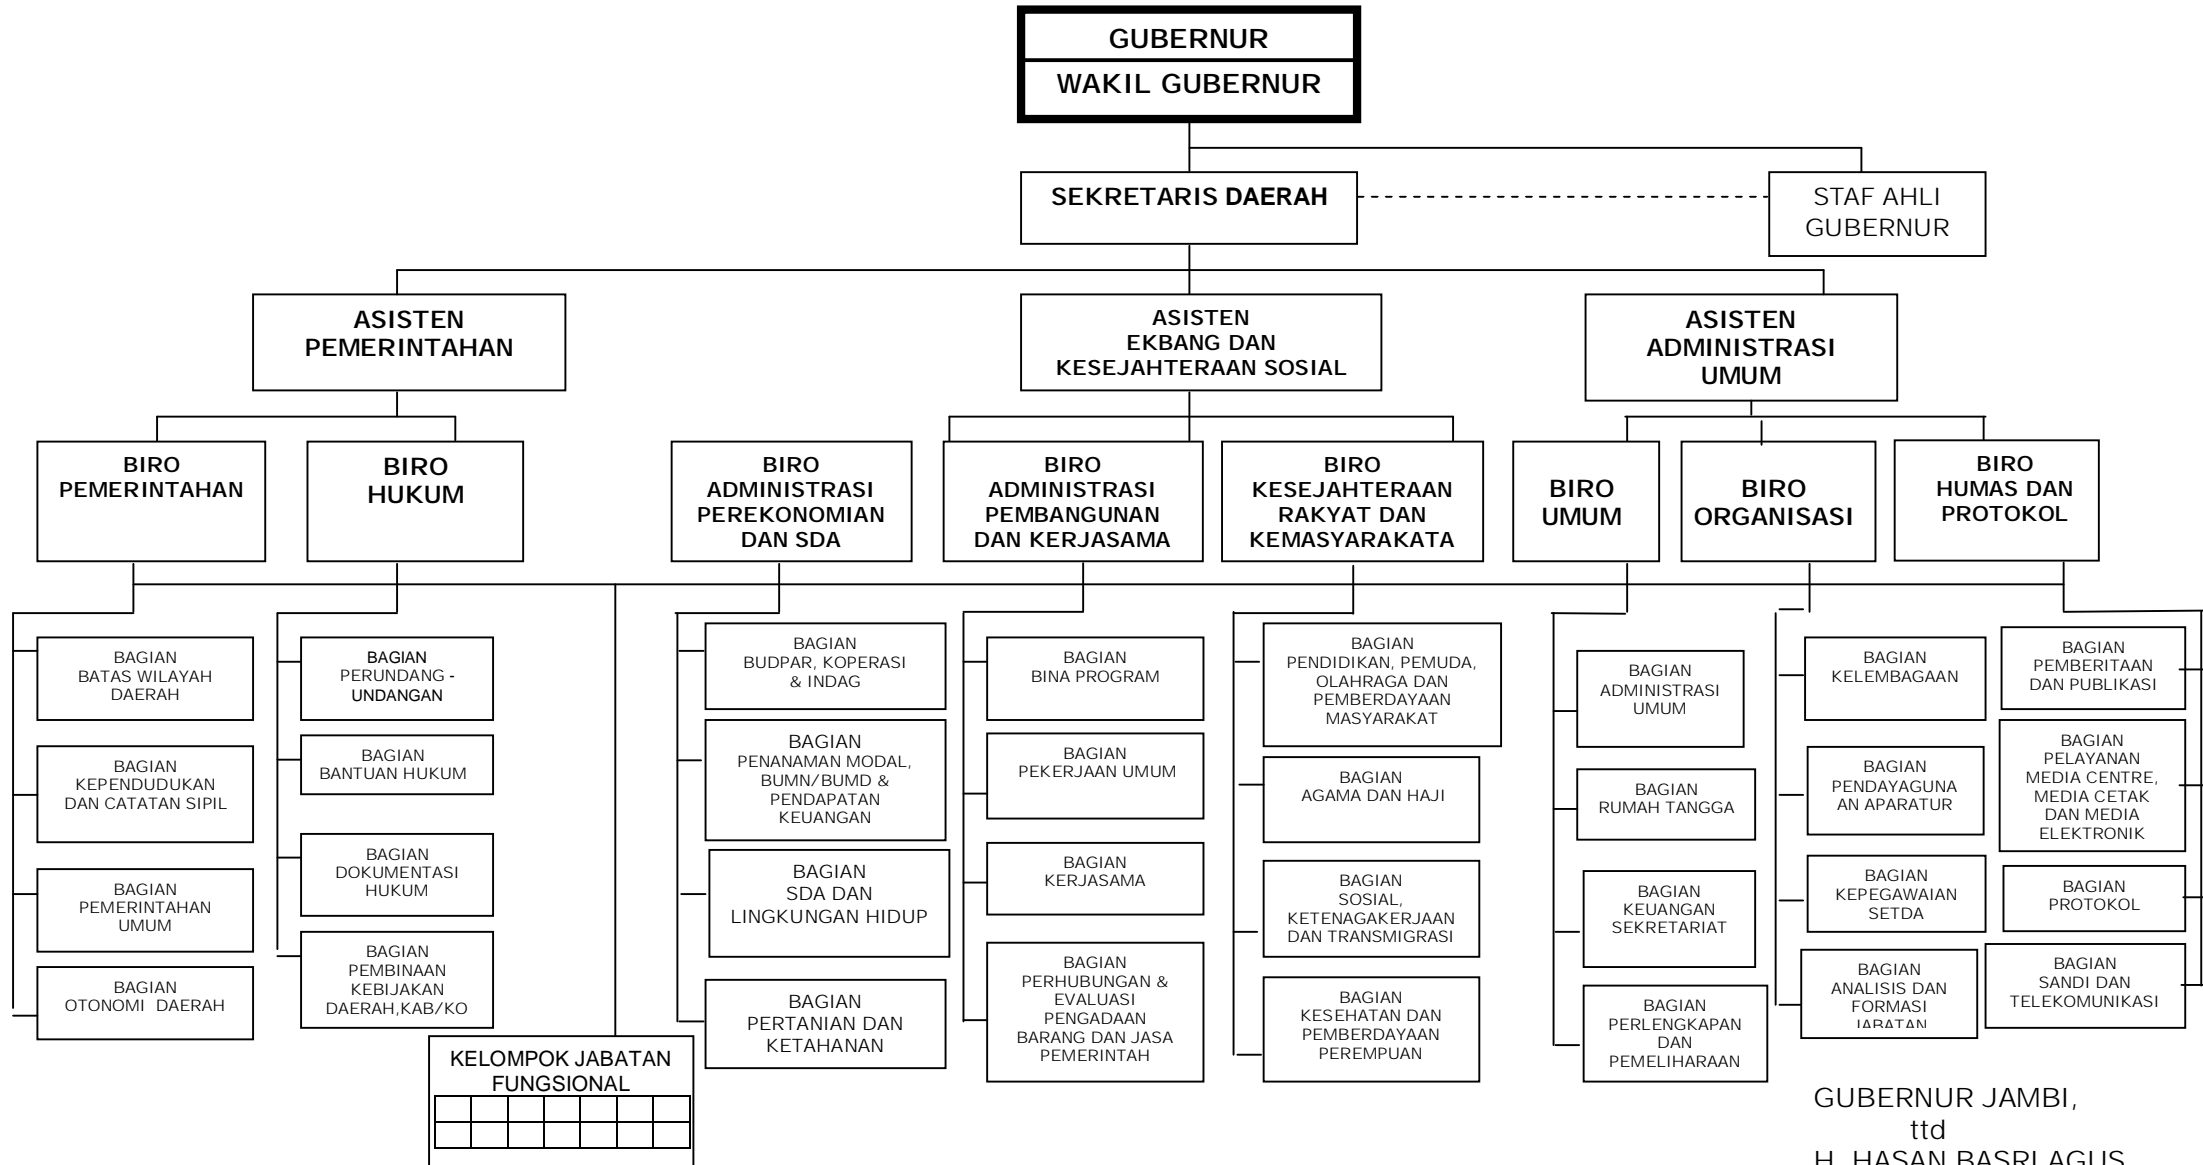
GUBERNUR
WAKIL GUBERNUR

SEKRETARIS DAERAH

STAF AHLI GUBERNUR

ASISTEN PEMERINTAHAN

ASISTEN EKBANG DAN KESEJAHTERAAN SOSIAL

ASISTEN ADMINISTRASI UMUM

BIRO PEMERINTAHAN

BIRO HUKUM

BIRO ADMINISTRASI PEREKONOMIAN DAN SDA

BIRO ADMINISTRASI PEMBANGUNAN DAN KERJASAMA

BIRO KESEJAHTERAAN RAKYAT DAN KEMASYARAKATA

BIRO UMUM

BIRO ORGANISASI

BIRO HUMAS DAN PROTOKOL

BAGIAN BATAS WILAYAH DAERAH

BAGIAN KEPENDUDUKAN DAN CATATAN SIPIL

BAGIAN PEMERINTAHAN UMUM

BAGIAN OTONOMI DAERAH

BAGIAN PERUNDANG - UNDANGAN

BAGIAN BANTUAN HUKUM

BAGIAN DOKUMENTASI HUKUM

BAGIAN PEMBINAAN KEBIJAKAN DAERAH,KAB/KO

KELOMPOK JABATAN FUNGSIONAL

BAGIAN BUDPAR, KOPERASI & INDAG

BAGIAN PENANAMAN MODAL, BUMN/BUMD & PENDAPATAN KEUANGAN

BAGIAN SDA DAN LINGKUNGAN HIDUP

BAGIAN PERTANIAN DAN KETAHANAN

BAGIAN BINA PROGRAM

BAGIAN PEKERJAAN UMUM

BAGIAN KERJASAMA

BAGIAN PERHUBUNGAN & EVALUASI PENGADAAN BARANG DAN JASA PEMERINTAH

BAGIAN PENDIDIKAN, PEMUDA, OLAHRAGA DAN PEMBERDAYAAN MASYARAKAT

BAGIAN AGAMA DAN HAJI

BAGIAN SOSIAL, KETENAGAKERJAAN DAN TRANSMIGRASI

BAGIAN KESEHATAN DAN PEMBERDAYAAN PEREMPUAN

BAGIAN ADMINISTRASI UMUM

BAGIAN RUMAH TANGGA

BAGIAN KEUANGAN SEKRETARIAT

BAGIAN PERLENGKAPAN DAN PEMELIHARAAN

BAGIAN KELEMBAGAAN

BAGIAN PENDAYAGUNA AN APARATUR

BAGIAN KEPEGAWAIAN SETDA

BAGIAN ANALISIS DAN FORMASI JABATAN

BAGIAN PEMBERITAAN DAN PUBLIKASI

BAGIAN PELAYANAN MEDIA CENTRE, MEDIA CETAK DAN MEDIA ELEKTRONIK

BAGIAN PROTOKOL

BAGIAN SANDI DAN TELEKOMUNIKASI

GUBERNUR JAMBI,
ttd
H. HASAN BASRI AGUS